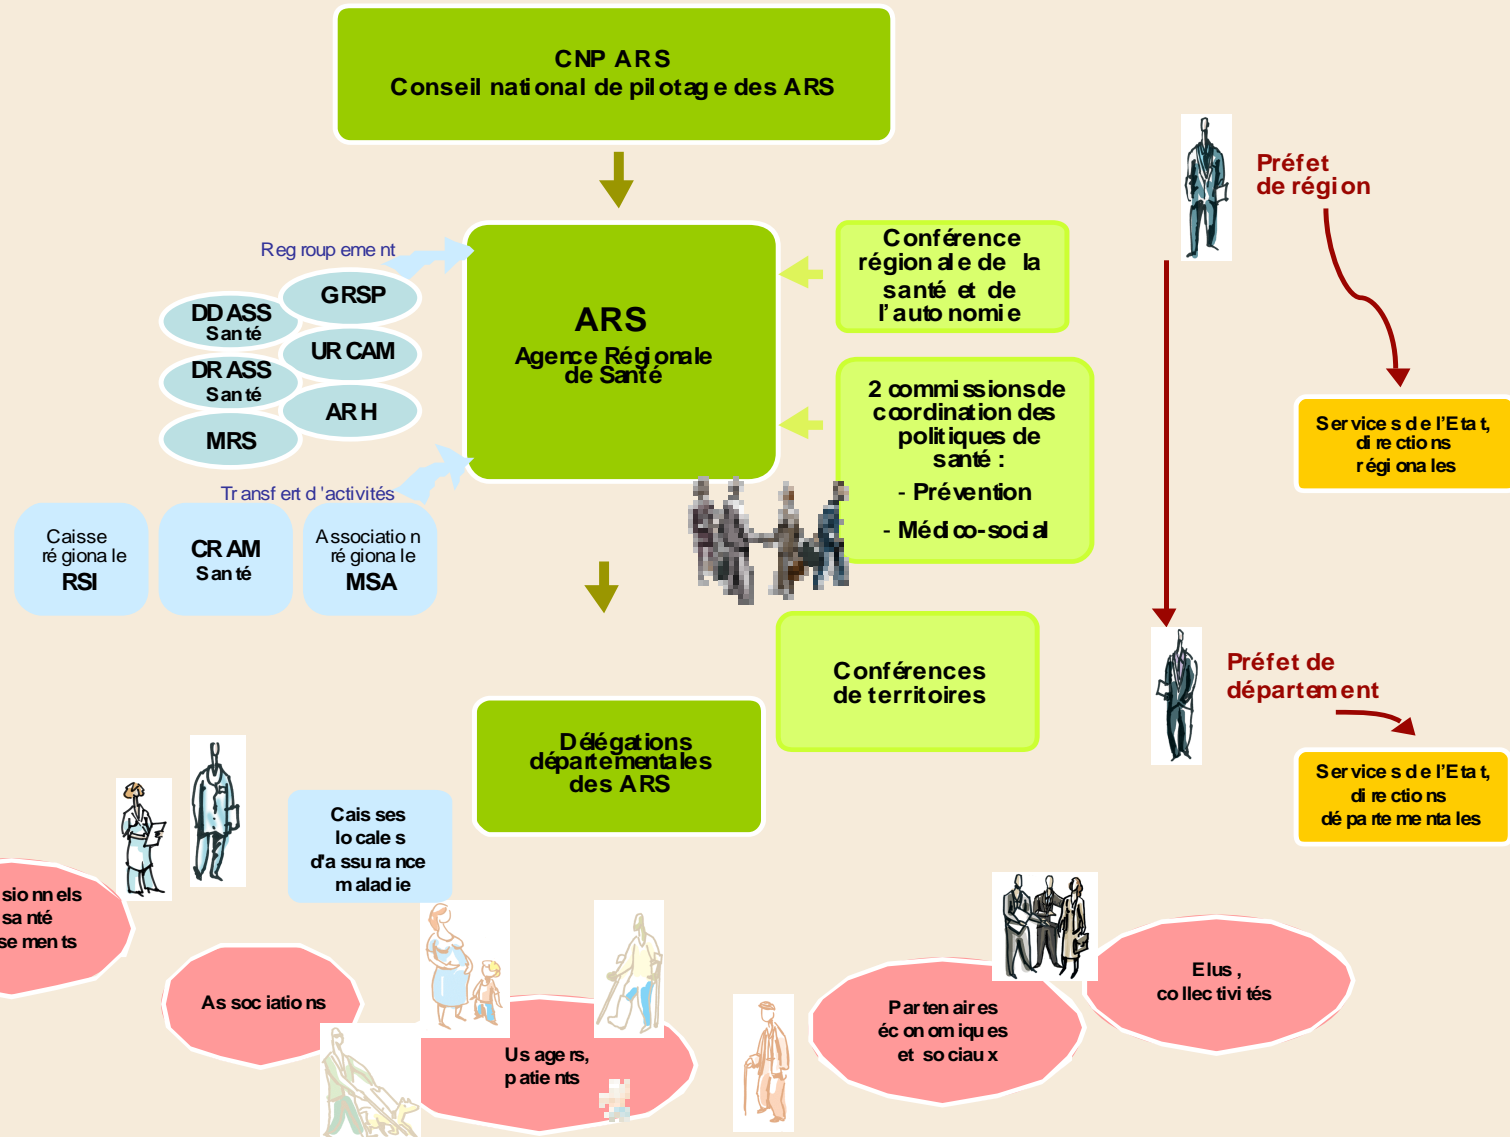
CNP ARS
Conseil national de pilotage des ARS

Préfet
de région

Regroupement

ARS
Agence Régionale de Santé

Conférence régionale de la santé et de l'autonomie

DDASS Santé
GRSP
URCAM
DRASS Santé
ARH
MRS

Services de l'Etat, directions régionales

Transfert d'activités

2 commissions de coordination des politiques de santé :
- Prévention
- Médico-social

Caisse régionale RSI
CRAM Santé
Association régionale MSA

Préfet de département

Conférences de territoires

Services de l'Etat, directions départementales

Délégations départementales des ARS

Caisses locales d'assurance maladie

sionnels santé sements

Associations

Usagers, patients

Partenaires économiques et sociaux

Elus, collectivités